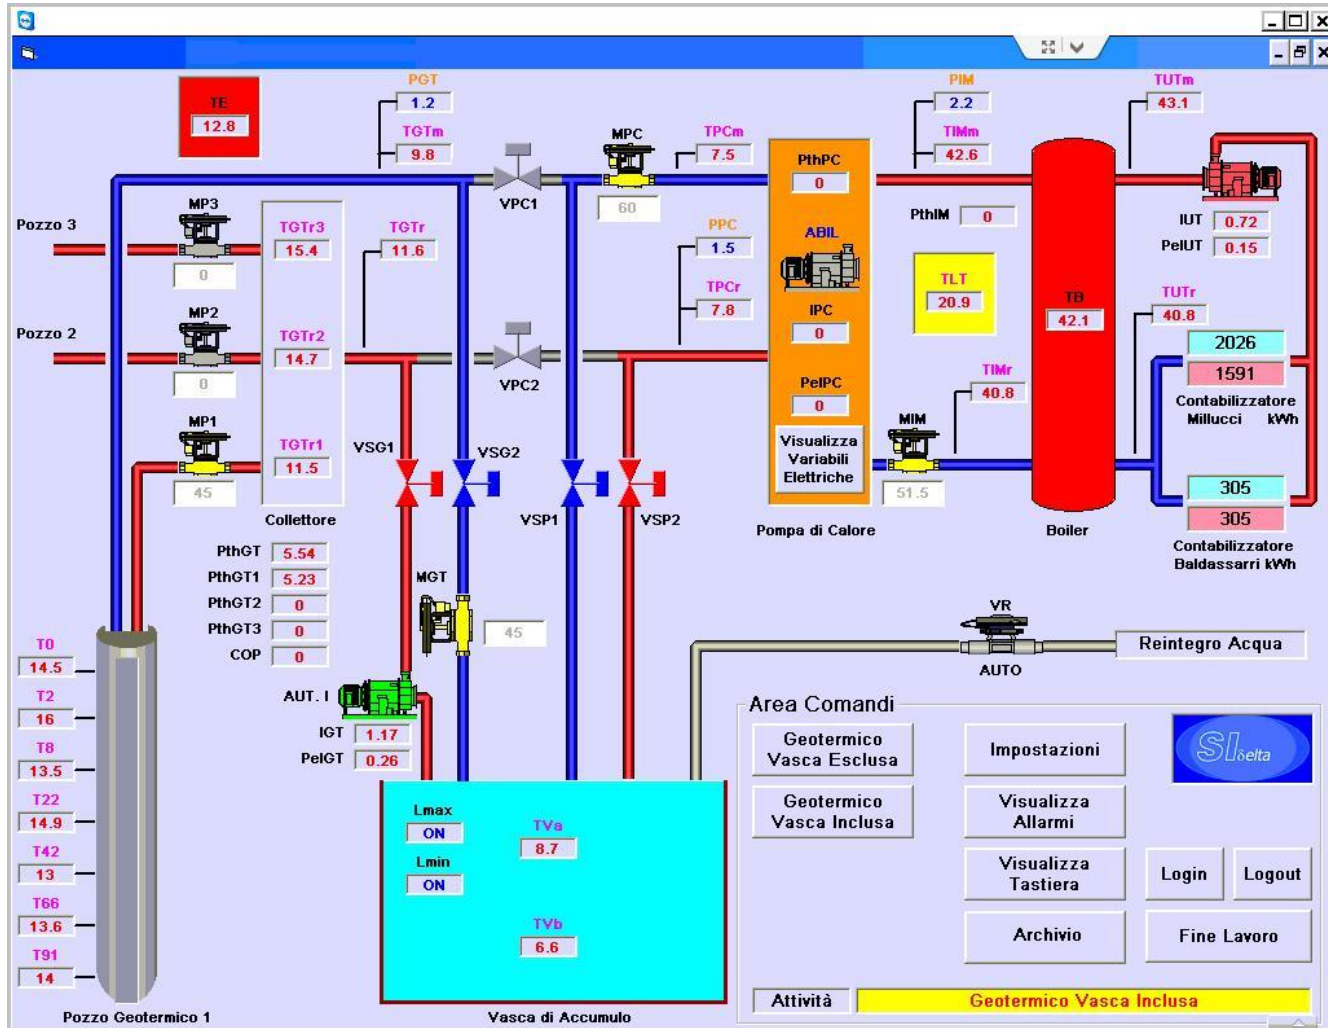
TE
12.8

PGT
1.2
TGTm
9.8

MPC
60
VPC1

TPCm
7.5

PthPC
0
ABIL
IPC
0
PelPC
0
Visualizza Variabili Elettriche
Pompa di Calore

PIM
2.2
TIMm
42.6
PthIM
0

TUTm
43.1
IUT
0.72
PelUT
0.15

Pozzo 3
MP3
0
TGTr3
15.4
TGTr
11.6

PPC
1.5
TPCr
7.8

TLT
20.9

TB
42.1

TUTr
40.8
2026
1591
Contabilizzatore Millucci kWh

Pozzo 2
MP2
0
TGTr2
14.7
VPC2

MP1
45
TGTr1
11.5
Collettore

VSG1
VSG2
VSP1
VSP2

TIMr
40.8
MIM
51.5
Boiler

305
305
Contabilizzatore Baldassarri kWh

PthGT 5.54
PthGT1 5.23
PthGT2 0
PthGT3 0
COP 0

MGT
45

VR
AUTO
Reintegro Acqua

T0
14.5
T2
16
T8
13.5
T22
14.9
T42
13
T66
13.6
T91
14
Pozzo Geotermico 1

AUT. I
IGT 1.17
PelGT 0.26

Lmax
ON
Lmin
ON
TVa
8.7
TVb
6.6
Vasca di Accumulo

Area Comandi
Geotermico Vasca Esclusa
Impostazioni
SIdelta
Geotermico Vasca Inclusa
Visualizza Allarmi
Visualizza Tastiera
Login
Logout
Archivio
Fine Lavoro
Attività
Geotermico Vasca Inclusa